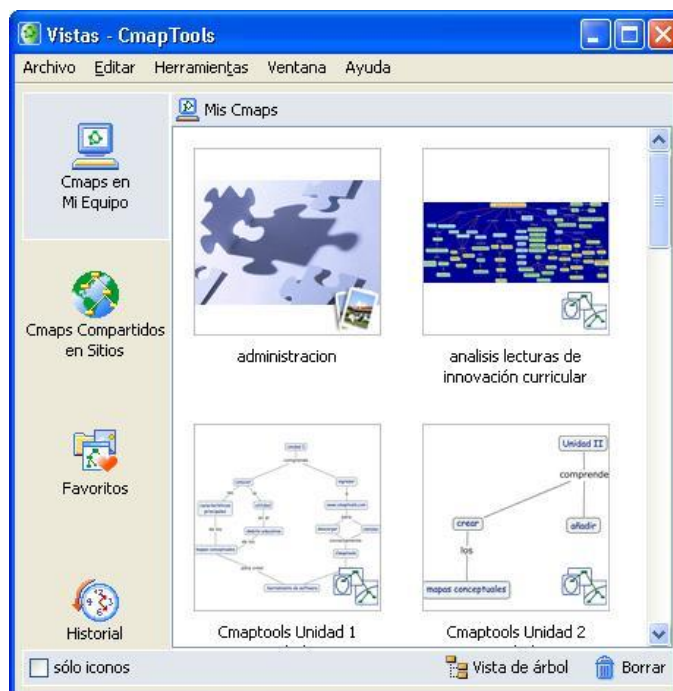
Vistas - CmapTools

Archivo Editar Herramientas Ventana Ayuda

Mis Cmaps

Cmaps en Mi Equipo

Cmaps Compartidos en Sitios

Favoritos

Historial

administracion

analisis lecturas de innovación curricular

Unidad II

comprende

crear

añadir

los

mapas conceptuales

Cmaptools Unidad 1

Cmaptools Unidad 2

sólo iconos

Vista de árbol

Borrar